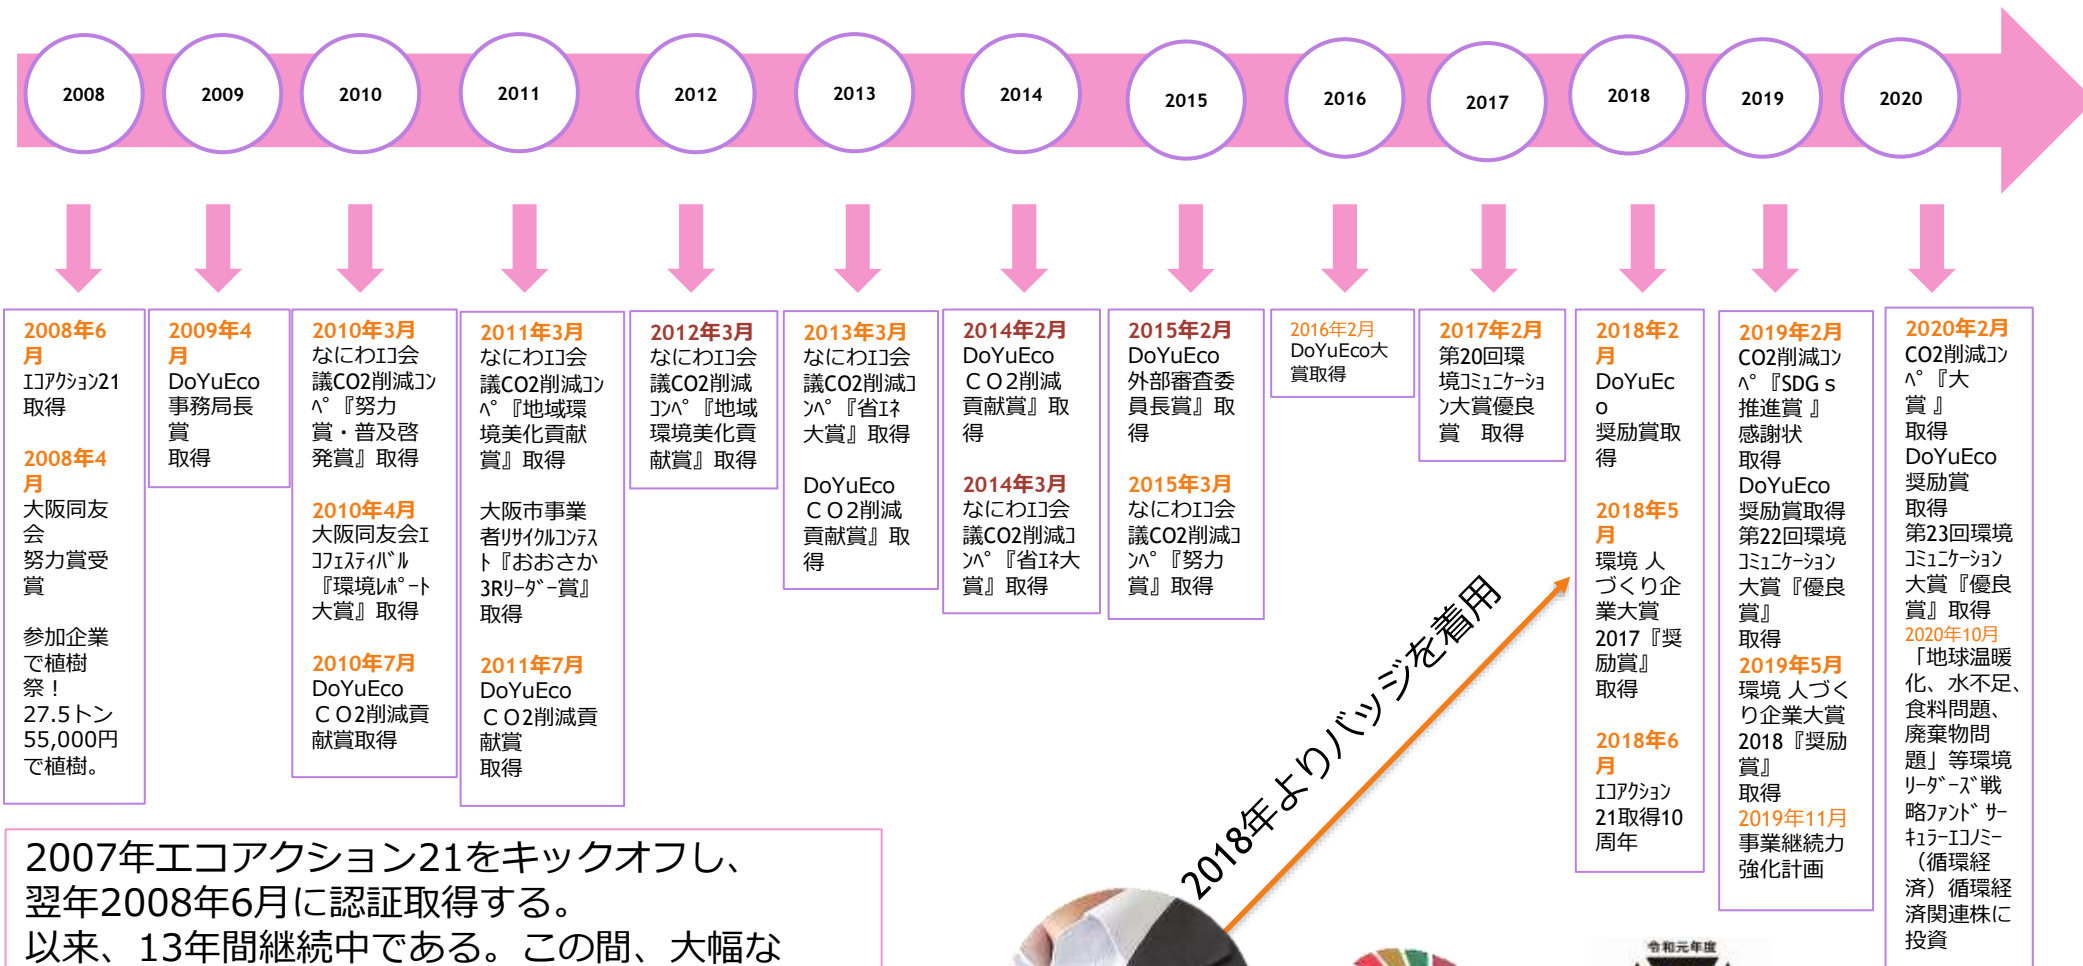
2008 2009 2010 2011 2012 2013 2014 2015 2016 2017 2018 2019 2020

2008年6月
ｴｺｱｸｼｮﾝ21取得

2008年4月
大阪同友会
努力賞受賞

参加企業で植樹祭！
27.5トン
55,000円で植樹。

2009年4月
DoYuEco事務局長賞
取得

2010年3月
なにわエコ会議CO2削減ｺﾝﾍﾟ『努力賞・普及啓発賞』取得

2010年4月
大阪同友会ｴｺﾌｪｽﾃｨﾊﾞﾙ『環境ﾚﾎﾟｰﾄ大賞』取得

2010年7月
DoYuEco
ＣＯ2削減貢献賞取得

2011年3月
なにわエコ会議CO2削減ｺﾝﾍﾟ『地域環境美化貢献賞』取得

大阪市事業者ﾘｻｲｸﾙｺﾝﾃｽﾄ『おおさか3Rﾘｰﾀﾞｰ賞』取得

2011年7月
DoYuEco
ＣＯ2削減貢献賞
取得

2012年3月
なにわエコ会議CO2削減ｺﾝﾍﾟ『地域環境美化貢献賞』取得

2013年3月
なにわエコ会議CO2削減ｺﾝﾍﾟ『省ｴﾈ大賞』取得

DoYuEco
ＣＯ2削減貢献賞』取得

2014年2月
DoYuEco
ＣＯ2削減貢献賞』取得

2014年3月
なにわエコ会議CO2削減ｺﾝﾍﾟ『省ｴﾈ大賞』取得

2015年2月
DoYuEco
外部審査委員長賞』取得

2015年3月
なにわエコ会議CO2削減ｺﾝﾍﾟ『努力賞』取得

2016年2月
DoYuEco大賞取得

2017年2月
第20回環境ｺﾐｭﾆｹｰｼｮﾝ大賞優良賞　取得

2018年2月
DoYuEco
奨励賞取得

2018年5月
環境 人づくり企業大賞2017『奨励賞』
取得

2018年6月
ｴｺｱｸｼｮﾝ21取得10周年

2019年2月
CO2削減ｺﾝﾍﾟ『SDG s推進賞 』
感謝状
取得
DoYuEco
奨励賞取得
第22回環境ｺﾐｭﾆｹｰｼｮﾝ大賞『優良賞』
取得

2019年5月
環境 人づくり企業大賞2018『奨励賞』
取得
2019年11月
事業継続力強化計画

2020年2月
CO2削減ｺﾝﾍﾟ『大賞 』
取得
DoYuEco
奨励賞
取得
第23回環境ｺﾐｭﾆｹｰｼｮﾝ大賞『優良賞』取得
2020年10月
「地球温暖化、水不足、食料問題、廃棄物問題」等環境ﾘｰﾀﾞｰｽﾞ戦略ﾌｧﾝﾄﾞ ｻｰｷｭﾗｰｴｺﾉﾐｰ（循環経済）循環経済関連株に投資

2018年よりバッジを着用

2007年エコアクション21をキックオフし、
翌年2008年6月に認証取得する。
以来、13年間継続中である。この間、大幅な

令和元年度